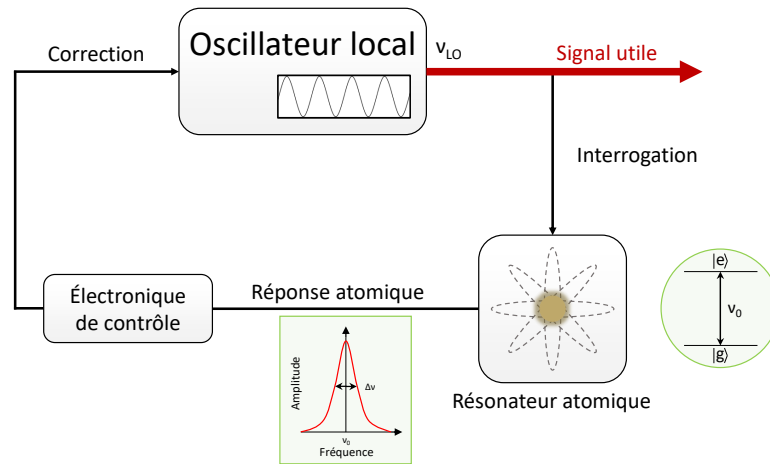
Correction

Oscillateur local

$\nu_{LO}$

Signal utile

Interrogation

Électronique de contrôle

Réponse atomique

Amplitude

$\Delta\nu$

$\nu_0$

Fréquence

Résonateur atomique

$|e\rangle$

$\nu_0$

$|g\rangle$